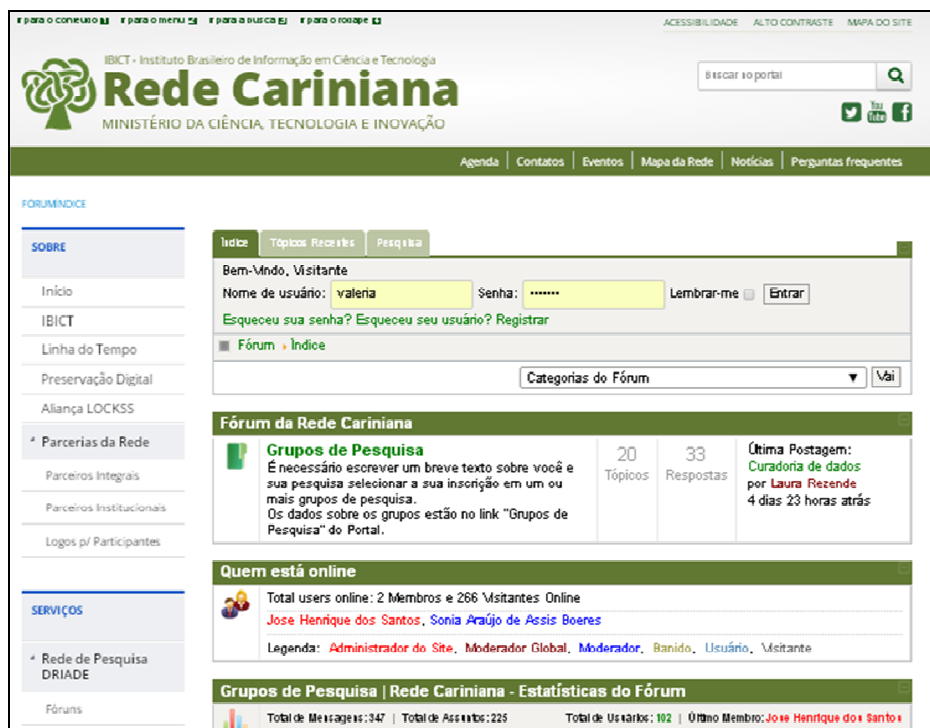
Ir para o conteúdo 1 Ir para o menu 2 Ir para a busca 3 Ir para o rodapé 4

ACESSIBILIDADE ALTO CONTRASTE MAPA DO SITE

IBICT - Instituto Brasileiro de Informação em Ciência e Tecnologia
Rede Cariniana
MINISTÉRIO DA CIÊNCIA, TECNOLOGIA E INOVAÇÃO

Buscar no portal

Agenda | Contatos | Eventos | Mapa da Rede | Notícias | Perguntas frequentes

FORUMINDICE

SOBRE
Início
IBICT
Linha do Tempo
Preservação Digital
Aliança LOCKSS
Parcerias da Rede
Parceiros Integrais
Parceiros Institucionais
Logos p/ Participantes

SERVIÇOS
Rede de Pesquisa DRIADE
Fóruns

Índice | Tópicos Recentes | Pesquisa

Bem-Vindo, Visitante
Nome de usuário: valeria Senha: ••••••• Lembrar-me Entrar
Esqueceu sua senha? Esqueceu seu usuário? Registrar

Fórum › Índice

Categorias do Fórum Vai

Fórum da Rede Cariniana

Grupos de Pesquisa
É necessário escrever um breve texto sobre você e sua pesquisa selecionar a sua inscrição em um ou mais grupos de pesquisa.
Os dados sobre os grupos estão no link "Grupos de Pesquisa" do Portal.

20 Tópicos | 33 Respostas

Última Postagem:
Curadoria de dados
por Laura Rezende
4 dias 23 horas atrás

Quem está online
Total users online: 2 Membros e 266 Visitantes Online
Jose Henrique dos Santos, Sonia Araújo de Assis Boeres
Legenda: Administrador do Site, Moderador Global, Moderador, Banido, Usuário, Visitante

Grupos de Pesquisa | Rede Cariniana - Estatísticas do Fórum
Total de Mensagens: 347 | Total de Assuntos: 225 Total de Usuários: 102 | Último Membro: Jose Henrique dos Santos